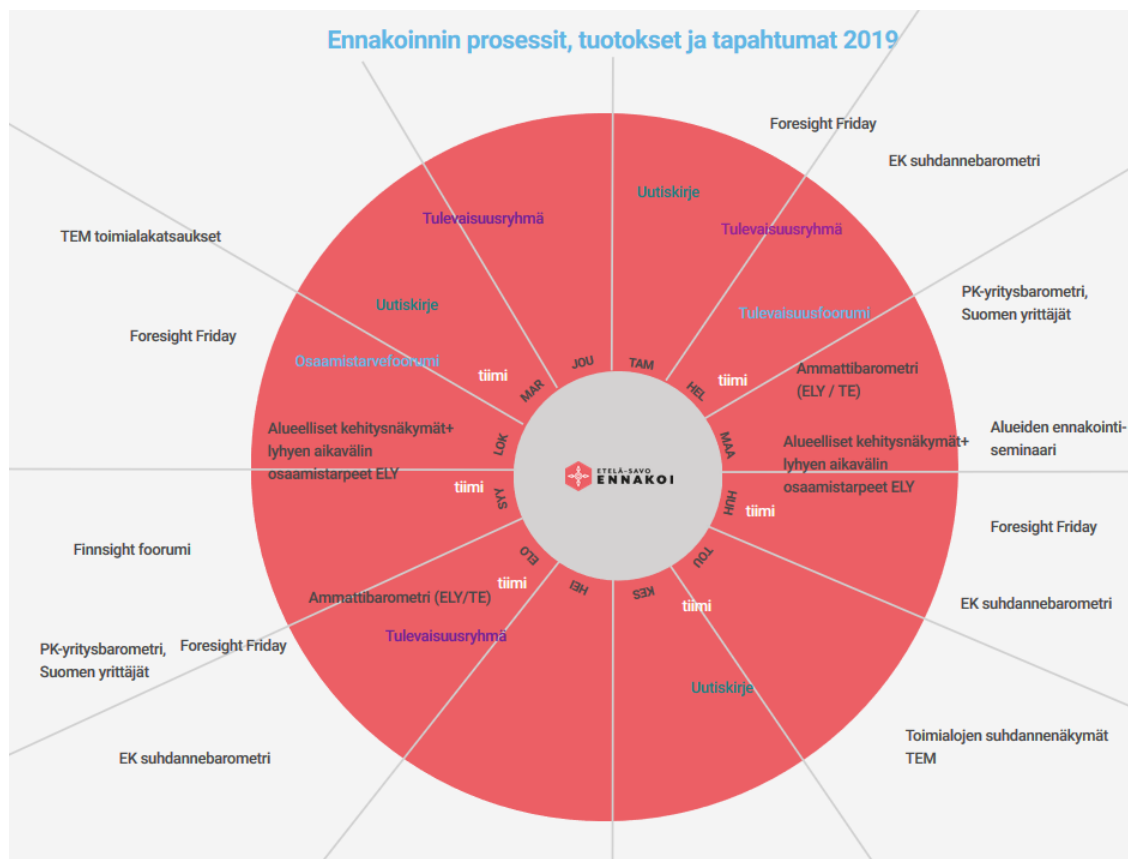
Ennakoinnin prosessit, tuotokset ja tapahtumat 2019

Foresight Friday

EK suhdannebarometri

Uutiskirje

Tulevaisuusryhmä

TEM toimialakatsaukset

Tulevaisuusryhmä

PK-yritysbarometri, Suomen yrittäjät

Uutiskirje

Tulevaisuusfoorumi

Foresight Friday

Osaamistarvefoorumi

JOU

TAM

tiimi

MAR

HEL

tiimi

Ammattibarometri (ELY / TE)

Alueiden ennakointi-seminaari

Alueelliset kehitysnäkymät+ lyhyen aikavälin osaamistarpeet ELY

LOK

MAA

Alueelliset kehitysnäkymät+ lyhyen aikavälin osaamistarpeet ELY

ETELÄ-SAVO ENNAKOI

tiimi

SYYS

HUH

tiimi

Foresight Friday

Finnsight foorumi

ELO

TOU

tiimi

HEI

KES

tiimi

EK suhdannebarometri

Ammattibarometri (ELY/TE)

PK-yritysbarometri, Suomen yrittäjät

Foresight Friday

Tulevaisuusryhmä

Uutiskirje

Toimialojen suhdannenäkymät TEM

EK suhdannebarometri